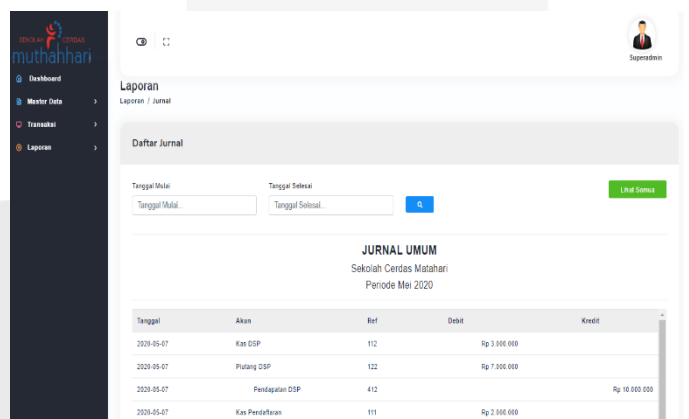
SEKOLAH CERDAS
muthahhari

Dashboard
Master Data
Transaksi
Laporan

Superadmin

Laporan
Laporan / Jurnal

Daftar Jurnal

Tanggal Mulai
Tanggal Mulai...
Tanggal Selesai
Tanggal Selesai...

Lihat Semua

JURNAL UMUM
Sekolah Cerdas Matahari
Periode Mei 2020

| Tanggal | Akun | Ref | Debit | Kredit |
|---|---|---|---|---|
| 2020-05-07 | Kas DSP | 112 | Rp 3.000.000 | |
| 2020-05-07 | Piutang DSP | 122 | Rp 7.000.000 | |
| 2020-05-07 | Pendapatan DSP | 412 | | Rp 10.000.000 |
| 2020-05-07 | Kas Pendaftaran | 111 | Rp 2.000.000 | |